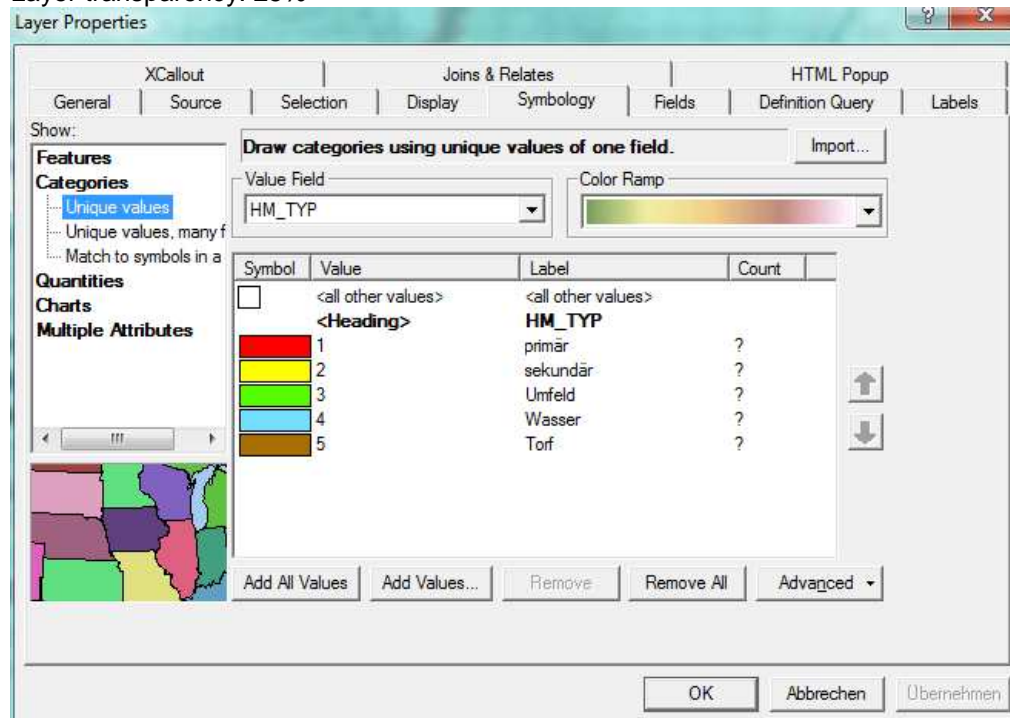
Layer Properties

XCallout | Joins & Relates | HTML Popup
General | Source | Selection | Display | Symbology | Fields | Definition Query | Labels

Show:
Features
Categories
Unique values
Unique values, many f
Match to symbols in a
Quantities
Charts
Multiple Attributes

Draw categories using unique values of one field.
Import...

Value Field
HM_TYP

Color Ramp

| Symbol | Value | Label | Count |
|---|---|---|---|
| | <all other values> | <all other values> | |
| | <Heading> | HM_TYP | |
| | 1 | primär | ? |
| | 2 | sekundär | ? |
| | 3 | Umfeld | ? |
| | 4 | Wasser | ? |
| | 5 | Torf | ? |

Add All Values | Add Values... | Remove | Remove All | Advanced

OK | Abbrechen | Übernehmen